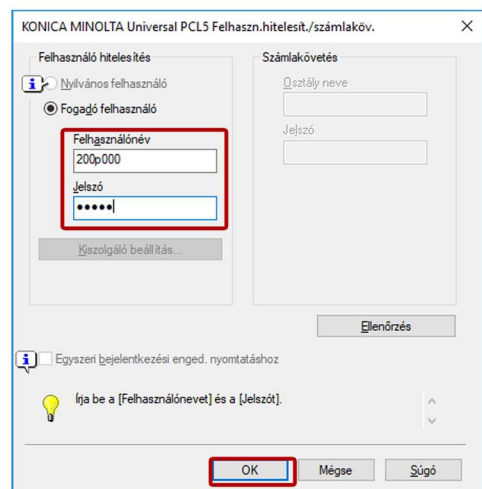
KONICA MINOLTA Universal PCL5 Felhaszn.hitelesít./számlaköv.

Felhasználó hitelesítés

Nyilvános felhasználó

Fogadó felhasználó

Felhasználónév

200p000

Jelszó

•••••

Kiszolgáló beállítás...

Számlakövetés

Osztály neve

Jelszó

Ellenőrzés

Egyszeri bejelentkezési enged. nyomtatáshoz

Írja be a [Felhasználónevet] és a [Jelszót].

OK

Mégse

Súgó